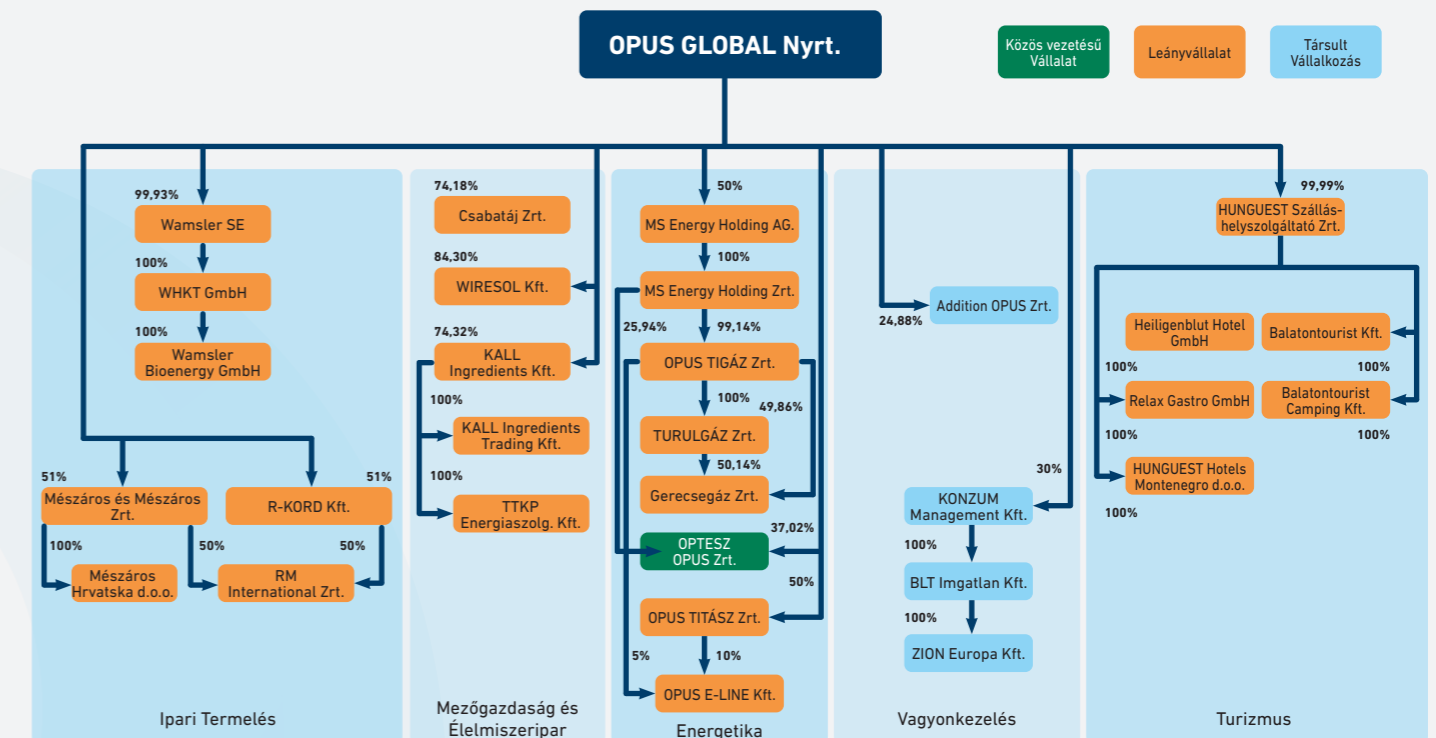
OPUS GLOBAL Nyrt.

Közös vezetésű Vállalat

Leányvállalat

Társult Vállalkozás

99,93%
Wamsler SE
100%
WHKT GmbH
100%
Wamsler Bioenergy GmbH

51%
Mészáros és Mészáros Zrt.
100%
Mészáros Hrvatska d.o.o.
50%
51%
R-KORD Kft.
50%
RM International Zrt.

Ipari Termelés

74,18%
Csabatáj Zrt.
84,30%
WIRESOL Kft.
74,32%
KALL Ingredients Kft.
100%
KALL Ingredients Trading Kft.
100%
TTKP Energiaszolg. Kft.

Mezőgazdaság és Élelmiszeripar

50%
MS Energy Holding AG.
100%
MS Energy Holding Zrt.
25,94%
99,14%
OPUS TIGÁZ Zrt.
100%
49,86%
TURULGÁZ Zrt.
50,14%
Gerecsegáz Zrt.
37,02%
OPTESZ OPUS Zrt.
50%
OPUS TITÁSZ Zrt.
5%
10%
OPUS E-LINE Kft.

Energetika

24,88%
Addition OPUS Zrt.
30%
KONZUM Management Kft.
100%
BLT Imgatlan Kft.
100%
ZION Europa Kft.

Vagyonkezelés

99,99%
HUNGUEST Szállás-helyszolgáltató Zrt.
Heiligenblut Hotel GmbH
Balatontourist Kft.
100%
100%
Relax Gastro GmbH
Balatontourist Camping Kft.
100%
100%
HUNGUEST Hotels Montenegro d.o.o.
100%

Turizmus